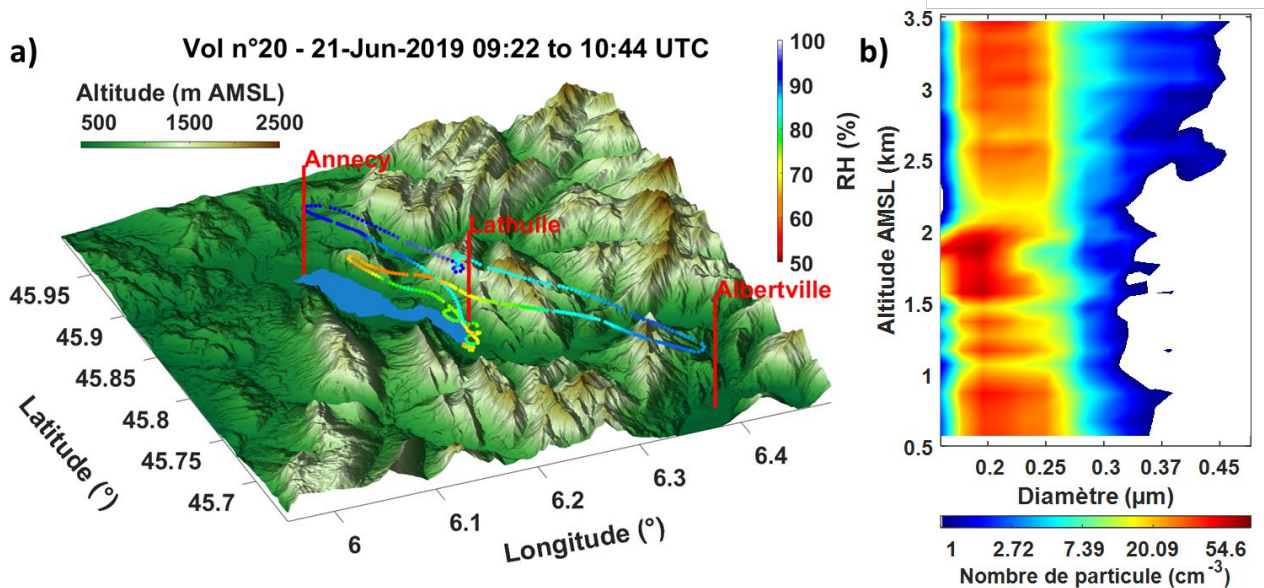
a)

Vol n°20 - 21-Jun-2019 09:22 to 10:44 UTC

Altitude (m AMSL)

500 1500 2500

100
90
80
70
60
50

RH (%)

Annecy

Lathuile

Albertville

45.95
45.9
45.85
45.8
45.75
45.7

Latitude (°)

6
6.1
6.2
6.3
6.4

Longitude (°)

b)

3.5
3
2.5
2
1.5
1
0.5

Altitude AMSL (km)

0.2 0.25 0.3 0.37 0.45

Diamètre (µm)

1 2.72 7.39 20.09 54.6

Nombre de particule (cm$^{-3}$)